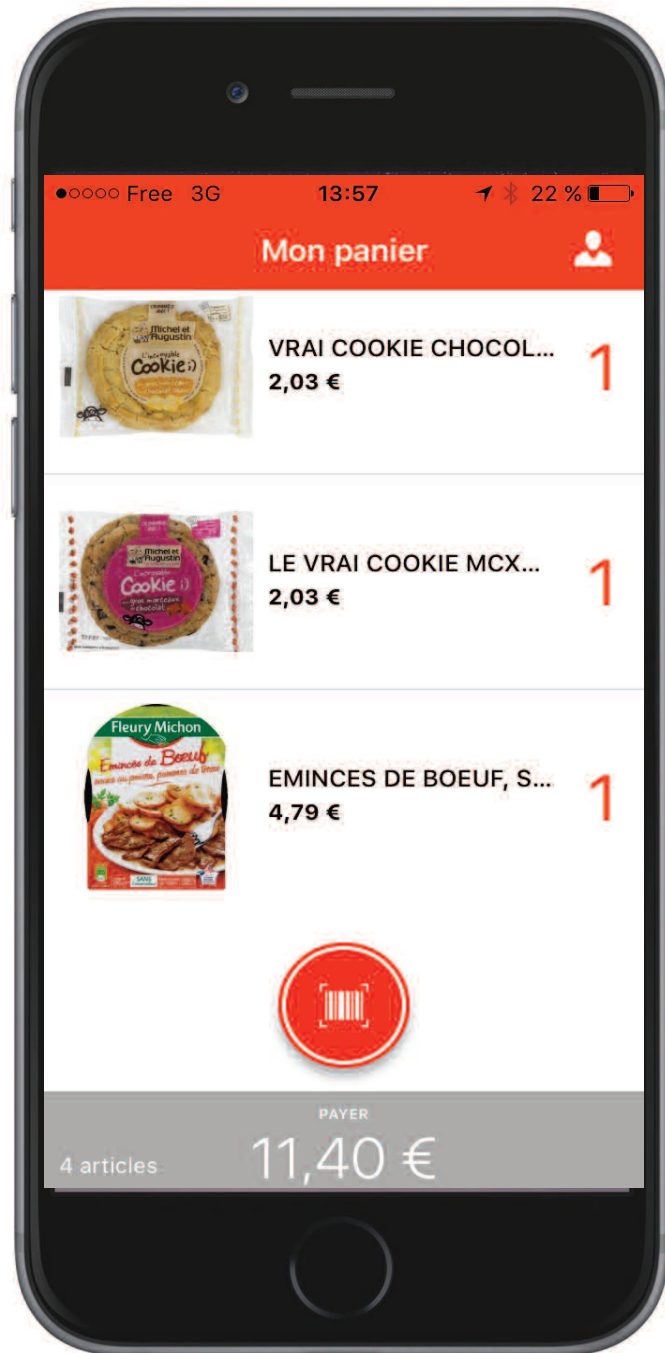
●○○○○ Free 3G 13:57 22 %

Mon panier

Michel et Augustin
Cookie

VRAI COOKIE CHOCOL...
2,03 €
1

Michel et Augustin
Cookie

LE VRAI COOKIE MCX...
2,03 €
1

Fleury Michon
Emincés de Boeuf

EMINCES DE BOEUF, S...
4,79 €
1

PAYER
4 articles
11,40 €